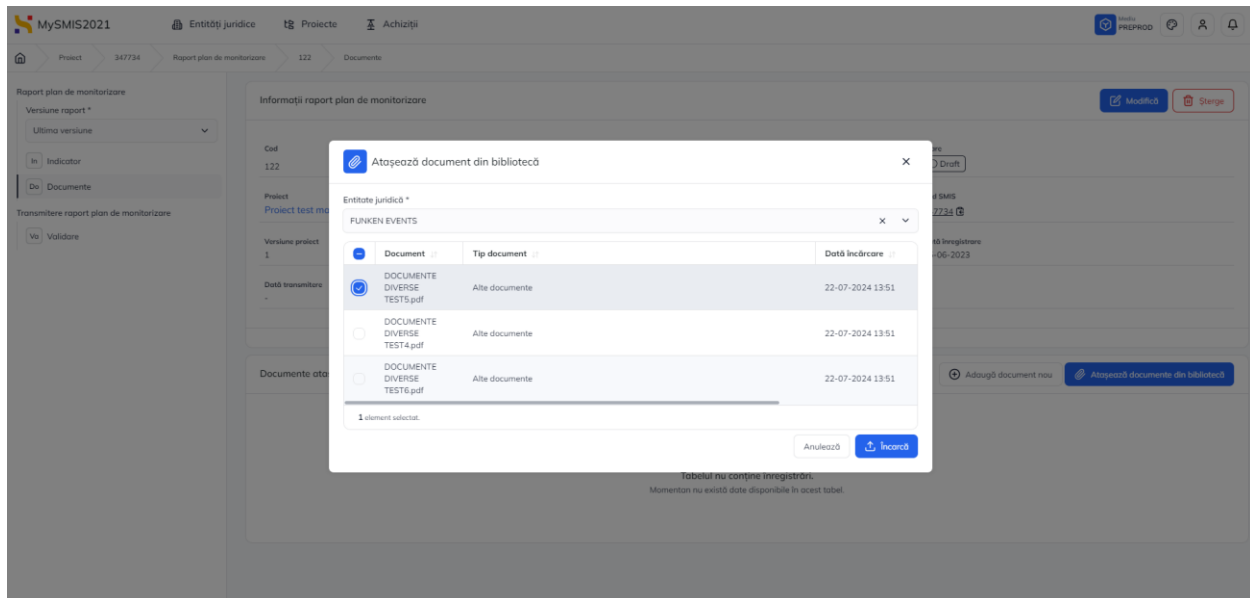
MySMIS2021 Entități juridice Proiecte Achiziții

Mediu PREPROD

Proiect 347734 Raport plan de monitorizare 122 Documente

Raport plan de monitorizare

Versiune raport *

Ultima versiune

In Indicator

Do Documente

Transmitere raport plan de monitorizare

Va Validare

Informații raport plan de monitorizare

Modifică Șterge

Cod
122

Proiect
Proiect test mo

Versiune proiect
1

Dată transmitere
-

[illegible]re
Draft

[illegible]d SMIS
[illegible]7734

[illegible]tă înregistrare
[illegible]-06-2023

Documente ata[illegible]

Adaugă document nou Atașează documente din bibliotecă

Tabelul nu conține înregistrări.
Momentan nu există date disponibile în acest tabel.

Atașează document din bibliotecă

Entitate juridică *
FUNKEN EVENTS

| | Document | Tip document | Dată încărcare |
|---|---|---|---|
| | DOCUMENTE DIVERSE TEST5.pdf | Alte documente | 22-07-2024 13:51 |
| | DOCUMENTE DIVERSE TEST4.pdf | Alte documente | 22-07-2024 13:51 |
| | DOCUMENTE DIVERSE TEST6.pdf | Alte documente | 22-07-2024 13:51 |

1 element selectat.

Anulează Încarcă